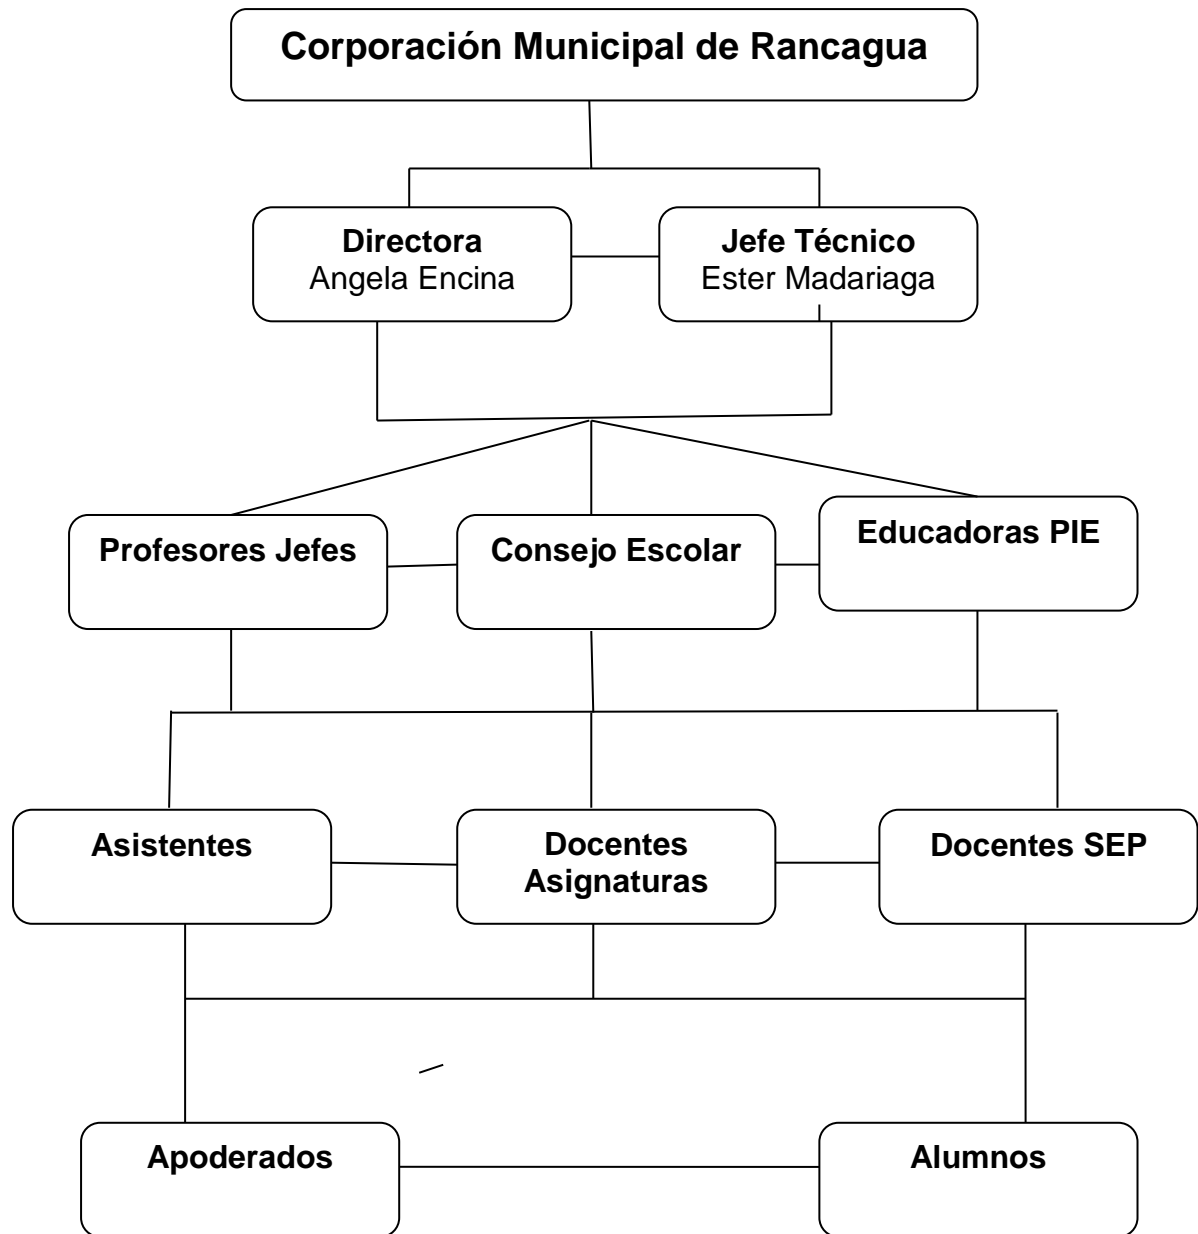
Corporación Municipal de Rancagua

Directora
Angela Encina

Jefe Técnico
Ester Madariaga

Profesores Jefes

Consejo Escolar

Educadoras PIE

Asistentes

Docentes Asignaturas

Docentes SEP

Apoderados

Alumnos